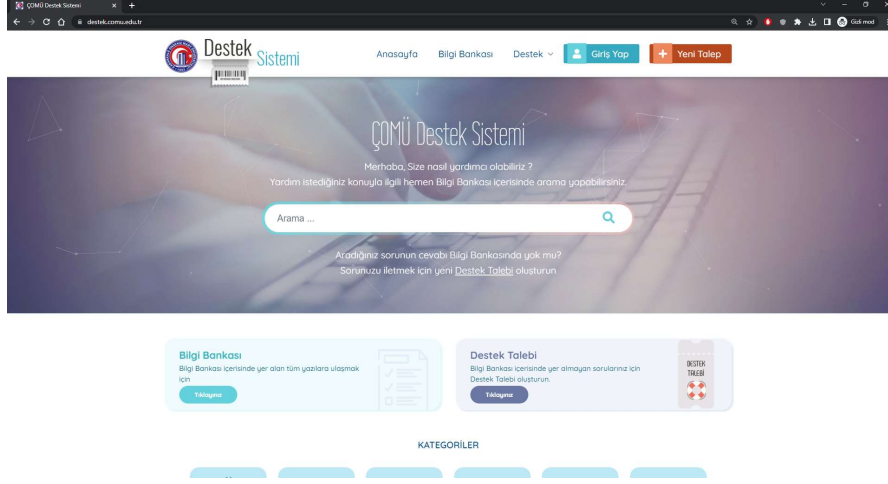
ÇOMÜ Destek Sistemi
destek.comu.edu.tr
Gizli mod

Destek Sistemi

Anasayfa Bilgi Bankası Destek Giriş Yap Yeni Talep

ÇOMÜ Destek Sistemi

Merhaba, Size nasıl yardımcı olabiliriz ?
Yardım istediğiniz konuyla ilgili hemen Bilgi Bankası içerisinde arama yapabilirsiniz.

Arama ...

Aradığınız sorunun cevabı Bilgi Bankasında yok mu?
Sorunuzu iletmek için yeni Destek Talebi oluşturun

Bilgi Bankası
Bilgi Bankası içerisinde yer alan tüm yazılara ulaşmak için
Tıklayınız

Destek Talebi
Bilgi Bankası içerisinde yer almayan sorularınız için Destek Talebi oluşturun.
Tıklayınız

DESTEK TALEBİ

KATEGORİLER